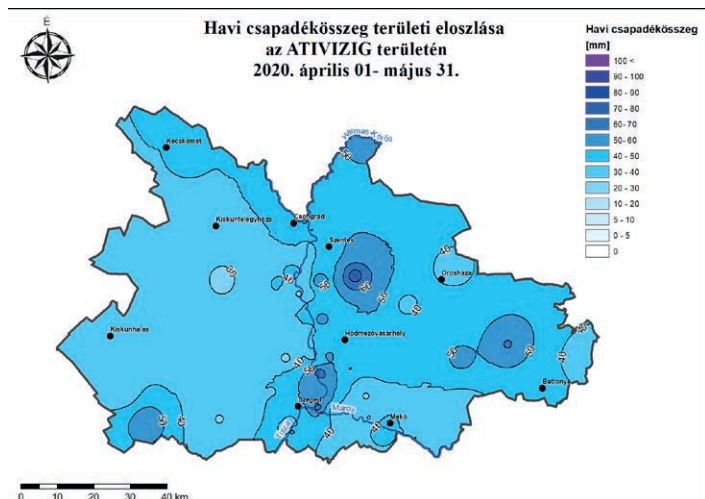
É

Havi csapadékösszeg területi eloszlása
az ATIVIZIG területén
2020. április 01- május 31.

Havi csapadékösszeg
[mm]
100 <
90 - 100
80 - 90
70 - 80
60 - 70
50 - 60
40 - 50
30 - 40
20 - 30
10 - 20
5 - 10
0 - 5
0

Kecskemét
Hármas-Körös
50
Kiskunfélegyháza
Csongrád
Szentes
30
40
50
60
40
Orosháza
Kiskunhalas
Hódmezővásárhely
50
60
40
40
50
Szeged
Battonya
Tisza
Maros
50
40
40
Makó

0 10 20 30 40 km